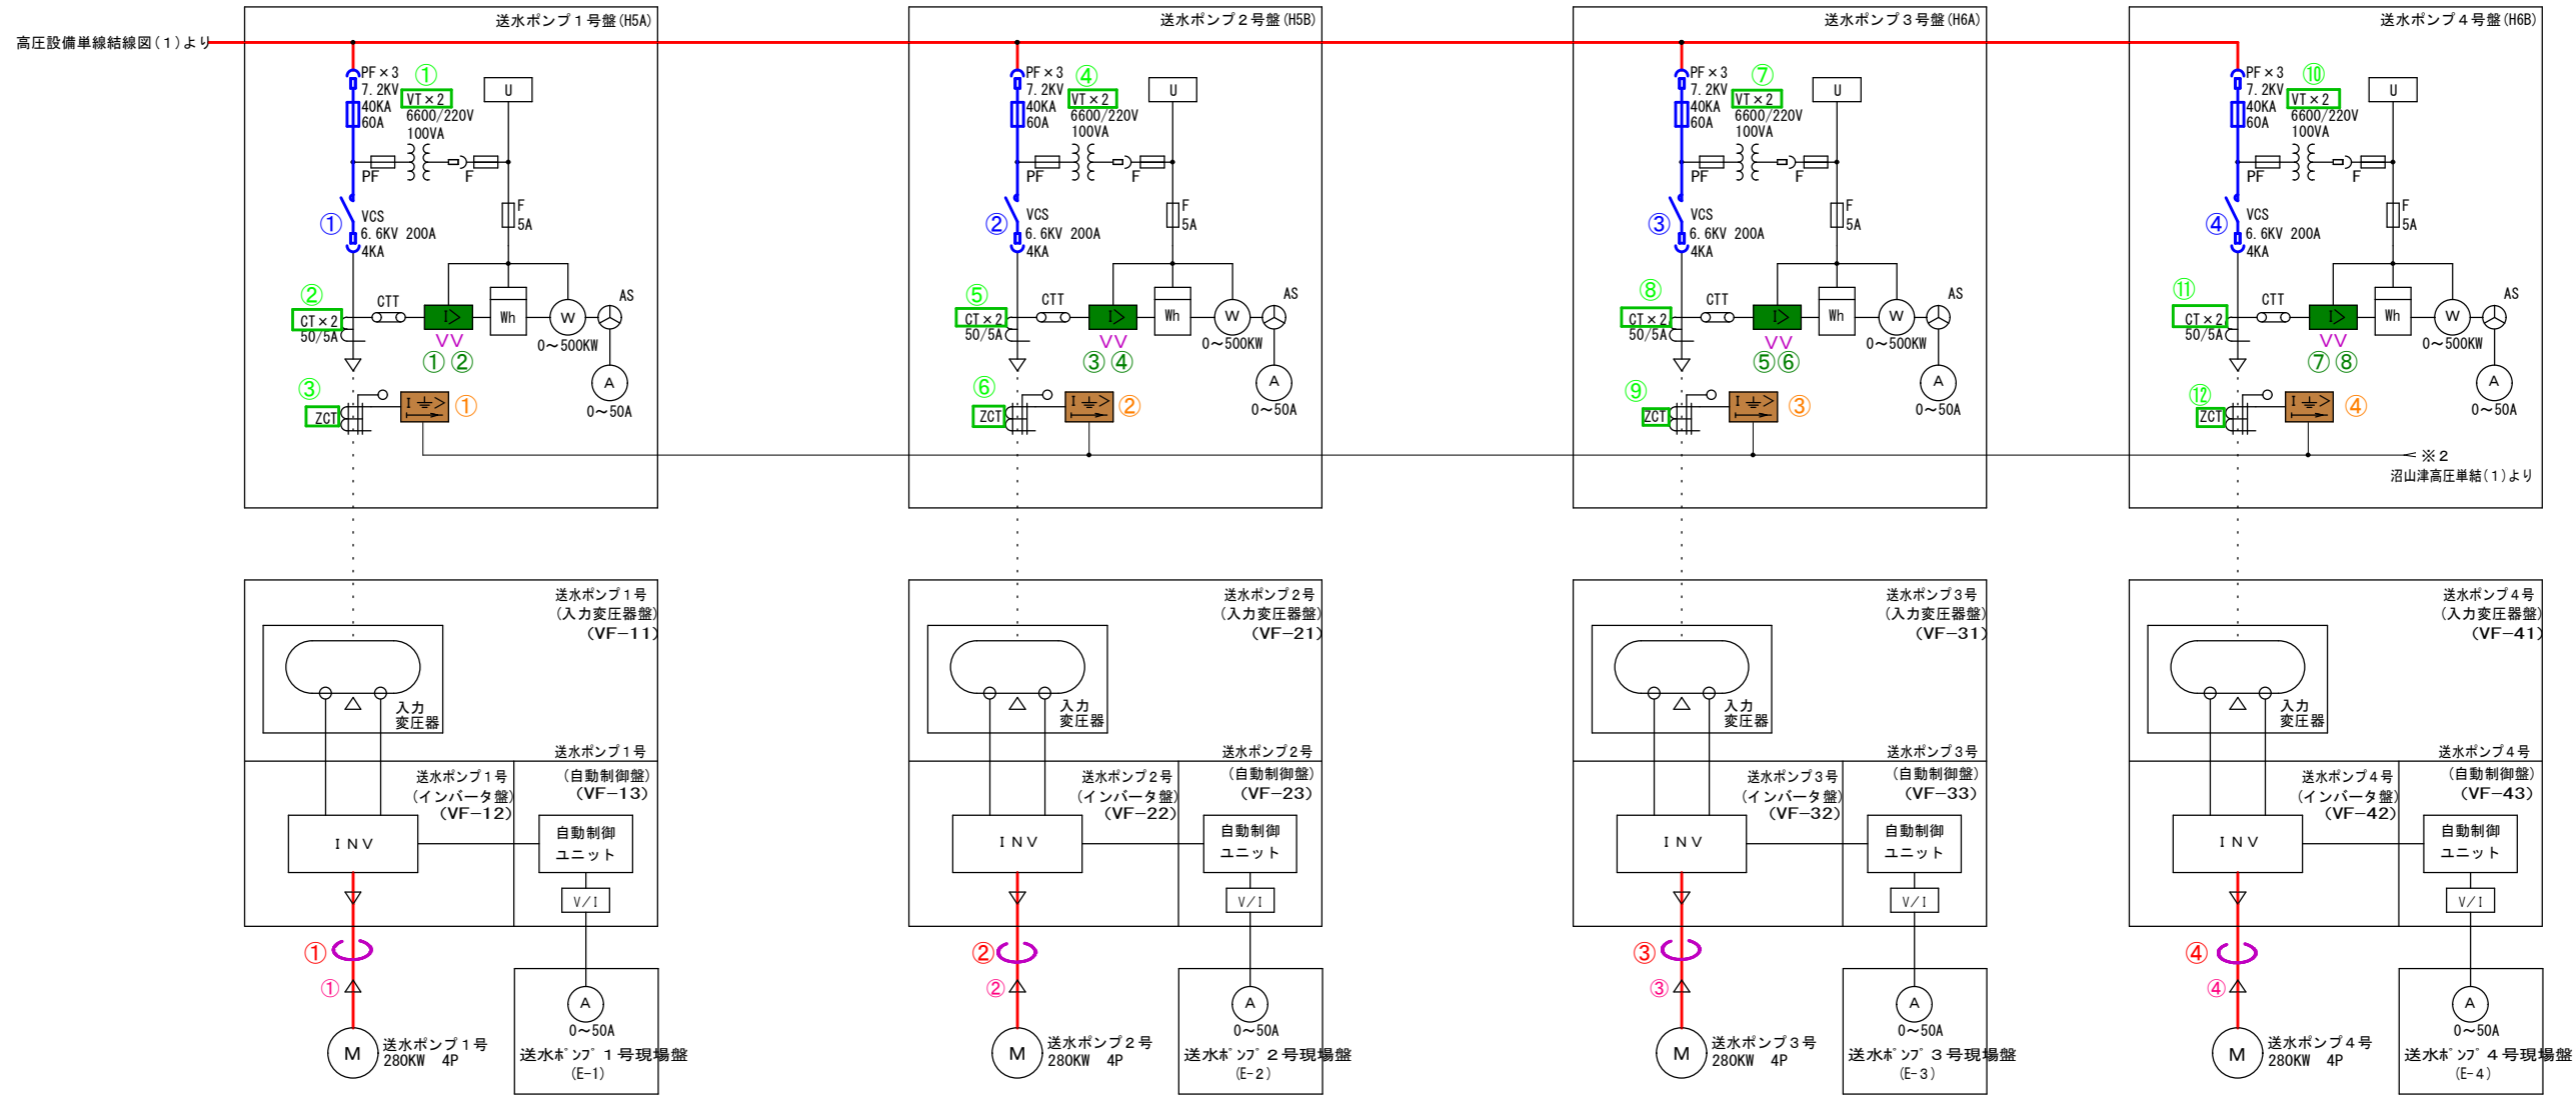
高圧設備単線結線図（1）より

送水ポンプ１号盤（H5A）
PF×3 7.2KV 40KA 60A
①
VT×2
6600/220V
100VA
U
PF
F
F
5A
①
VCS
6.6KV 200A
4KA
②
CT×2
50/5A
CTT
Wh
W
AS
VV
①②
0～500KW
③
ZCT
①
A
0～50A

送水ポンプ２号盤（H5B）
PF×3 7.2KV 40KA 60A
④
VT×2
6600/220V
100VA
U
PF
F
F
5A
②
VCS
6.6KV 200A
4KA
⑤
CT×2
50/5A
CTT
Wh
W
AS
VV
③④
0～500KW
⑥
ZCT
②
A
0～50A

送水ポンプ３号盤（H6A）
PF×3 7.2KV 40KA 60A
⑦
VT×2
6600/220V
100VA
U
PF
F
F
5A
③
VCS
6.6KV 200A
4KA
⑧
CT×2
50/5A
CTT
Wh
W
AS
VV
⑤⑥
0～500KW
⑨
ZCT
③
A
0～50A

送水ポンプ４号盤（H6B）
PF×3 7.2KV 40KA 60A
⑩
VT×2
6600/220V
100VA
U
PF
F
F
5A
④
VCS
6.6KV 200A
4KA
⑪
CT×2
50/5A
CTT
Wh
W
AS
VV
⑦⑧
0～500KW
⑫
ZCT
④
A
0～50A
※2
沼山津高圧単結（1）より

送水ポンプ１号
（入力変圧器盤）
（VF−11）
入力
変圧器
送水ポンプ１号
送水ポンプ１号
（インバータ盤）
（VF−12）
（自動制御盤）
（VF−13）
INV
自動制御
ユニット
V/I
①
①
A
0～50A
M
送水ポンプ１号
280KW 4P
送水ポンプ１号現場盤
（E−1）

送水ポンプ２号
（入力変圧器盤）
（VF−21）
入力
変圧器
送水ポンプ２号
送水ポンプ２号
（インバータ盤）
（VF−22）
（自動制御盤）
（VF−23）
INV
自動制御
ユニット
V/I
②
②
A
0～50A
M
送水ポンプ２号
280KW 4P
送水ポンプ２号現場盤
（E−2）

送水ポンプ３号
（入力変圧器盤）
（VF−31）
入力
変圧器
送水ポンプ３号
送水ポンプ３号
（インバータ盤）
（VF−32）
（自動制御盤）
（VF−33）
INV
自動制御
ユニット
V/I
③
③
A
0～50A
M
送水ポンプ３号
280KW 4P
送水ポンプ３号現場盤
（E−3）

送水ポンプ４号
（入力変圧器盤）
（VF−41）
入力
変圧器
送水ポンプ４号
送水ポンプ４号
（インバータ盤）
（VF−42）
（自動制御盤）
（VF−43）
INV
自動制御
ユニット
V/I
④
④
A
0～50A
M
送水ポンプ４号
280KW 4P
送水ポンプ４号現場盤
（E−4）